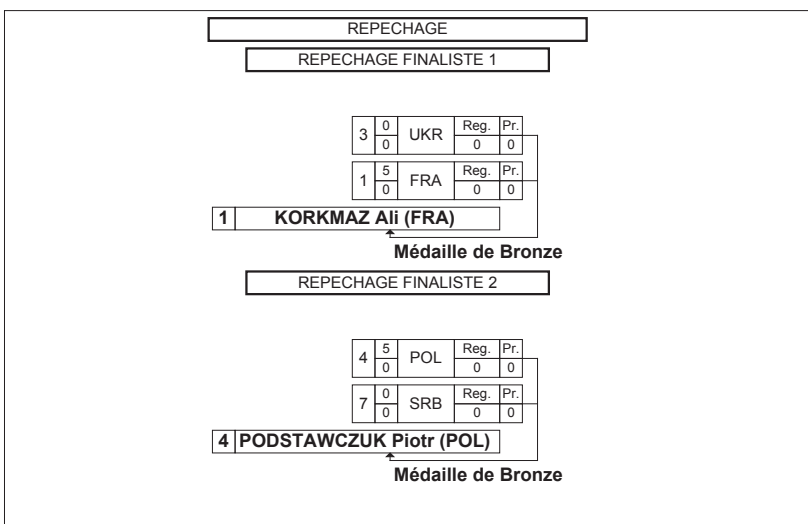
REPECHAGE

REPECHAGE FINALISTE 1

| 3 | 0 / 0 | UKR | Reg. 0 | Pr. 0 |
|---|---|---|---|---|
| 1 | 5 / 0 | FRA | Reg. 0 | Pr. 0 |

1 KORKMAZ Ali (FRA)

Médaille de Bronze

REPECHAGE FINALISTE 2

| 4 | 5 / 0 | POL | Reg. 0 | Pr. 0 |
|---|---|---|---|---|
| 7 | 0 / 0 | SRB | Reg. 0 | Pr. 0 |

4 PODSTAWCZUK Piotr (POL)

Médaille de Bronze